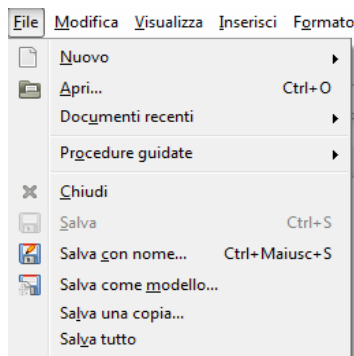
File Modifica Visualizza Inserisci Formato

Nuovo
Apri... Ctrl+O
Documenti recenti
Procedure guidate
Chiudi
Salva Ctrl+S
Salva con nome... Ctrl+Maiusc+S
Salva come modello...
Salva una copia...
Salva tutto